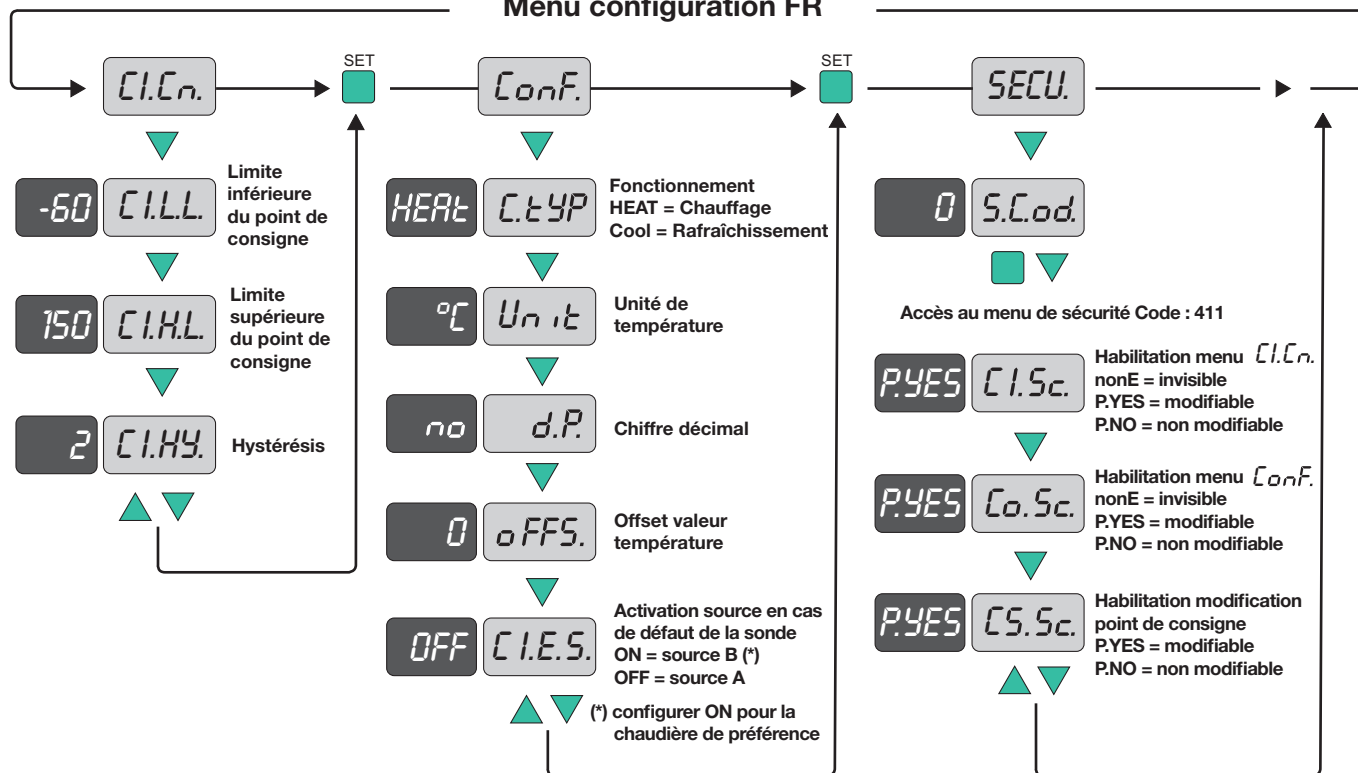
Menu configuration FR

C1.Cn.

SET

ConF.

SET

SECU.

-60 C1.L.L.

Limite inférieure du point de consigne

150 C1.H.L.

Limite supérieure du point de consigne

2 C1.HY.

Hystérésis

HEAt C.tYP

Fonctionnement
HEAT = Chauffage
Cool = Rafraîchissement

°C Unit

Unité de température

no d.P.

Chiffre décimal

0 oFFS.

Offset valeur température

OFF C1.E.S.

Activation source en cas de défaut de la sonde
ON = source B (*)
OFF = source A

(*) configurer ON pour la chaudière de préférence

0 S.Cod.

Accès au menu de sécurité Code : 411

P.YES C1.Sc.

Habilitation menu C1.Cn.
nonE = invisible
P.YES = modifiable
P.NO = non modifiable

P.YES Co.Sc.

Habilitation menu ConF.
nonE = invisible
P.YES = modifiable
P.NO = non modifiable

P.YES CS.Sc.

Habilitation modification point de consigne
P.YES = modifiable
P.NO = non modifiable